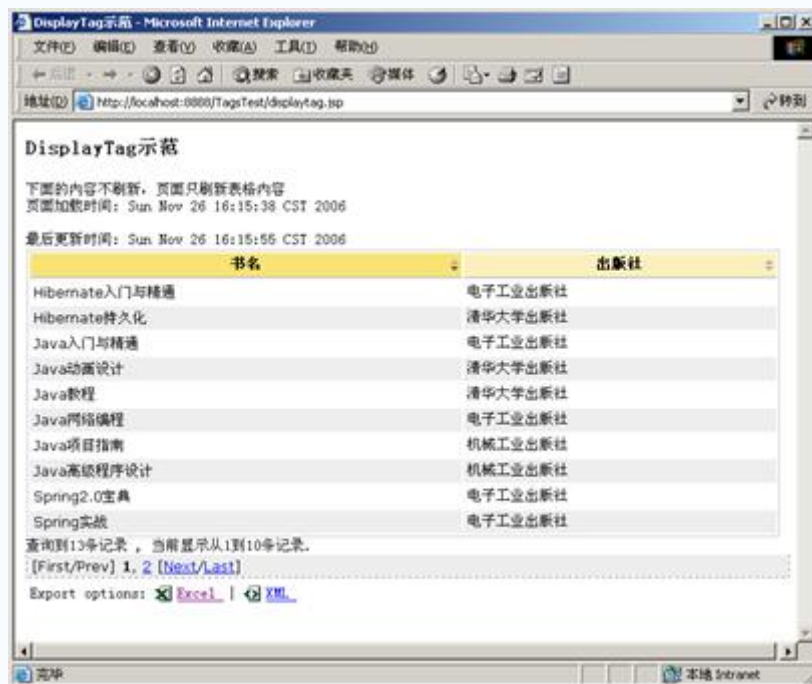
DisplayTag示范 - Microsoft Internet Explorer

文件(F) 编辑(E) 查看(V) 收藏(A) 工具(T) 帮助(H)

← 后退 · → · 搜索 收藏夹 媒体

地址(D) http://localhost:8888/TagsTest/displaytag.jsp 转到

DisplayTag示范

下面的内容不刷新，页面只刷新表格内容
页面加载时间: Sun Nov 26 16:15:38 CST 2006

最后更新时间: Sun Nov 26 16:15:55 CST 2006

| 书名 | 出版社 |
|---|---|
| Hibernate入门与精通 | 电子工业出版社 |
| Hibernate持久化 | 清华大学出版社 |
| Java入门与精通 | 电子工业出版社 |
| Java动画设计 | 清华大学出版社 |
| Java教程 | 清华大学出版社 |
| Java网络编程 | 电子工业出版社 |
| Java项目指南 | 机械工业出版社 |
| Java高级程序设计 | 机械工业出版社 |
| Spring2.0宝典 | 电子工业出版社 |
| Spring实战 | 电子工业出版社 |

查询到13条记录 ， 当前显示从1到10条记录.
[First/Prev] 1, 2 [Next/Last]

Export options: Excel | XML

完毕 本地 Intranet